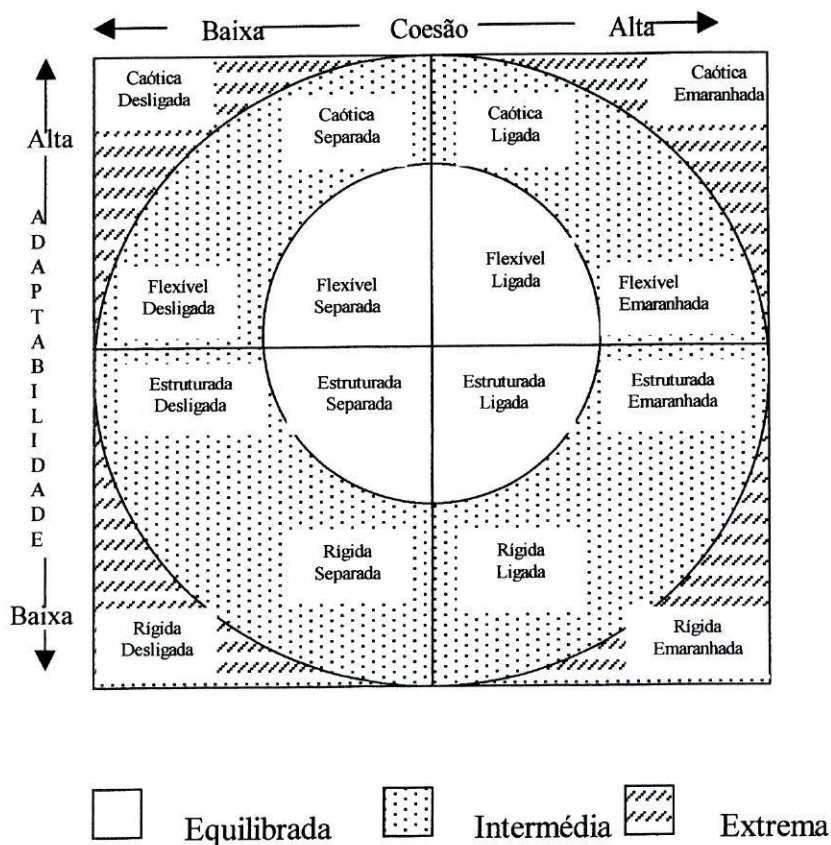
Baixa Coesão Alta

Alta

ADAPTABILIDADE

Baixa

Caótica Desligada

Caótica Separada

Caótica Ligada

Caótica Emaranhada

Flexível Desligada

Flexível Separada

Flexível Ligada

Flexível Emaranhada

Estruturada Desligada

Estruturada Separada

Estruturada Ligada

Estruturada Emaranhada

Rígida Separada

Rígida Ligada

Rígida Desligada

Rígida Emaranhada

Equilibrada Intermédia Extrema